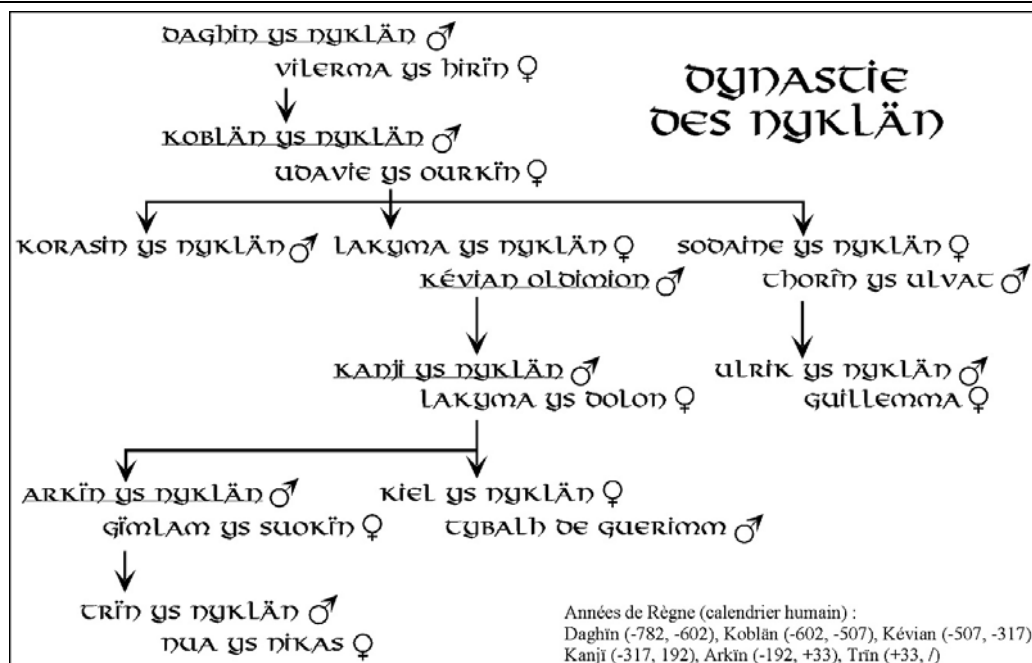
Daghïn ys Nyklän ♂
Vilerma ys Hirïn ♀

Dynastie des Nyklän

Koblän ys Nyklän ♂
Udavie ys Ourkïn ♀

Korasin ys Nyklän ♂

Lakyma ys Nyklän ♀
Kévian Oldimion ♂

Sodaine ys Nyklän ♀
Thorïn ys Ulvat ♂

Kanjï ys Nyklän ♂
Lakyma ys Dolon ♀

Ulrik ys Nyklän ♂
Guillemma ♀

Arkïn ys Nyklän ♂
Gïmlam ys Suokïn ♀

Kiel ys Nyklän ♀
Tybalh de Guerimm ♂

Trïn ys Nyklän ♂
Nua ys Nikas ♀

Années de Règne (calendrier humain) :
Daghïn (-782, -602), Koblän (-602, -507), Kévian (-507, -317)
Kanjï (-317, 192), Arkïn (-192, +33), Trïn (+33, /)